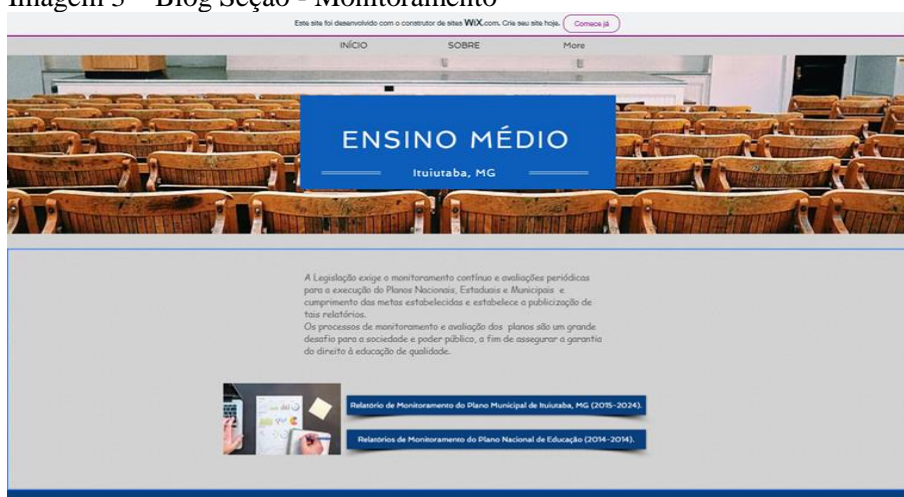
Imagem 5 – Blog Seção - Monitoramento

Este site foi desenvolvido com o construtor de sites WIX.com. Crie seu site hoje. Comece já

INÍCIO SOBRE More

ENSINO MÉDIO

Ituiutaba, MG

A Legislação exige o monitoramento contínuo e avaliações periódicas para a execução do Planos Nacionais, Estaduais e Municipais e cumprimento das metas estabelecidas e estabelece a publicização de tais relatórios.
Os processos de monitoramento e avaliação dos planos são um grande desafio para a sociedade e poder público, a fim de assegurar a garantia do direito à educação de qualidade.

Relatório de Monitoramento do Plano Municipal de Ituiutaba, MG (2015-2024).

Relatórios de Monitoramento do Plano Nacional de Educação (2014-2014).